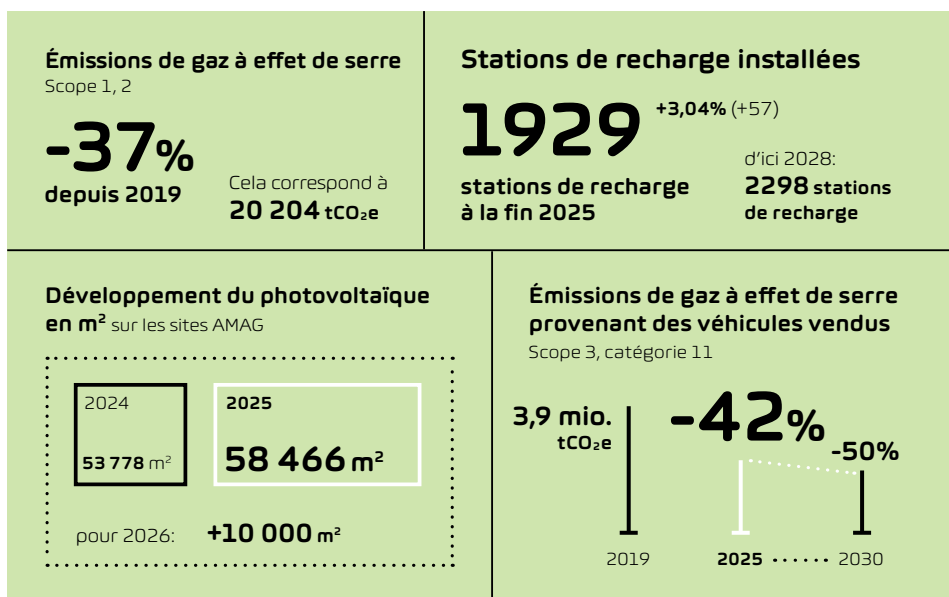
Émissions de gaz à effet de serre
Scope 1, 2

-37%
depuis 2019

Cela correspond à
20 204 $tCO_2e$

Stations de recharge installées

1929 +3,04% (+57)
stations de recharge à la fin 2025

d'ici 2028:
2298 stations de recharge

Développement du photovoltaïque en $m^2$ sur les sites AMAG

2024
53 778 $m^2$

2025
58 466 $m^2$

pour 2026: +10 000 $m^2$

Émissions de gaz à effet de serre provenant des véhicules vendus
Scope 3, catégorie 11

3,9 mio. $tCO_2e$

-42%

-50%

2019

2025 2030